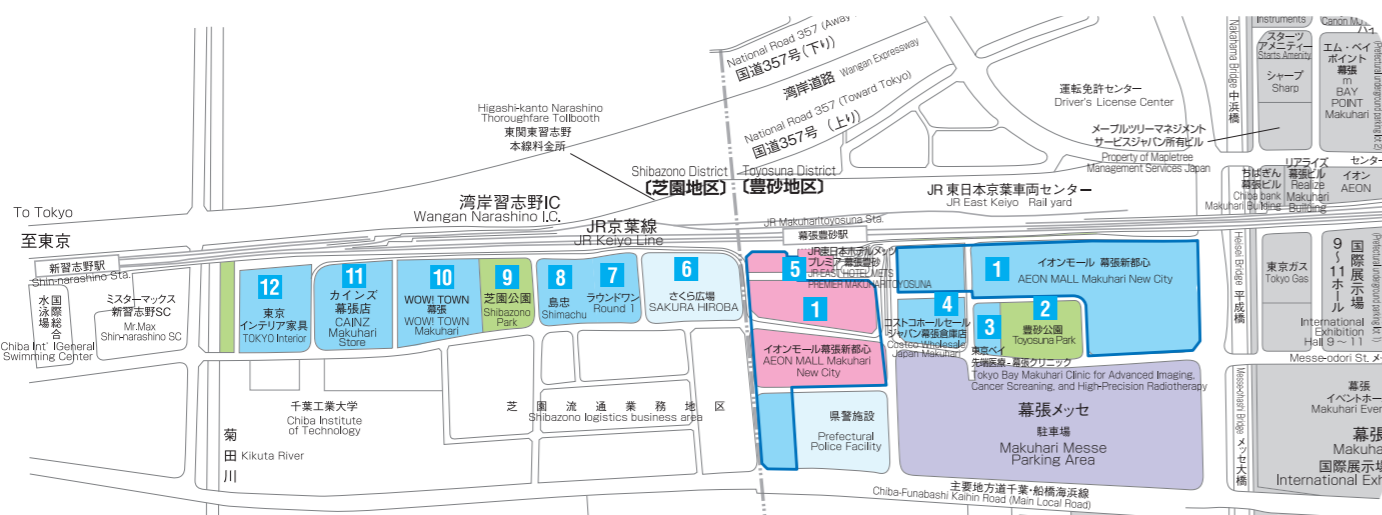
National Road 357 (Away
国道357号（下り）
湾岸道路 Wangan Expressway
National Road 357 (Toward Tokyo)
国道357号（上り）

Higashi-kanto Narashino Thoroughfare Tollbooth
東関東習志野本線料金所

Shibazono District
〔芝園地区〕
Toyosuna District
〔豊砂地区〕

運転免許センター
Driver's License Center

メープルツリーマネジメントサービスジャパン所有ビル
Property of Mapletree Management Services Japan

Instruments
Canon M
スターツアメニティー
Starts Amenity
シャープ
Sharp
エム・ベイポイント幕張
m BAY POINT Makuhari
Nakayama Bridge 中浜橋
ちばぎん幕張ビル
Chiba bank Makuhari Building
リアライズ幕張ビル
Realize Makuhari Building
イオン
AEON
センター

To Tokyo
至東京
湾岸習志野IC
Wangan Narashino I.C.
JR京葉線
JR Keiyo Line
JR Makuharitoyosuna Sta.
幕張豊砂駅
JR東日本京葉車両センター
JR East Keiyo Rail yard

新習志野駅
Shin-narashino Sta.
水泳場 国際総合
Chiba Int' lGeneral Swimming Center
ミスターマックス新習志野SC
Mr.Max Shin-narashino SC

12 東京インテリア家具 TOKYO Interior
11 カインズ幕張店 CAINZ Makuhari Store
10 WOW! TOWN 幕張 WOW! TOWN Makuhari
9 芝園公園 Shibazono Park
8 島忠 Shimachu
7 ラウンドワン Round 1
6 さくら広場 SAKURA HIROBA
5 JR東日本ホテルメッツプレミア幕張豊砂 JR-EAST HOTEL METS PREMIER MAKUHARITOYOSUNA
1 イオンモール幕張新都心 AEON MALL Makuhari New City
1 イオンモール 幕張新都心 AEON MALL Makuhari New City
4 コストコホールセールジャパン幕張倉庫店 Costco Wholesale Japan Makuhari
3 東京ベイ先端医療・幕張クリニック Tokyo Bay Makuhari Clinic for Advanced Imaging, Cancer Screening, and High-Precision Radiotherapy
2 豊砂公園 Toyosuna Park

Heisei Bridge 平成橋
東京ガス Tokyo Gas
国際展示場 9〜11ホール International Exhibition Hall 9〜11
Messe-odori St.
Messe Bridge メッセ大橋

千葉工業大学
Chiba Institute of Technology
菊田川 Kikuta River
芝園流通業務地区
Shibazono logistics business area
県警施設
Prefectural Police Facility
幕張メッセ 駐車場
Makuhari Messe Parking Area
幕張イベントホール
Makuhari Even
幕張 Makuha 国際展示場 International Exh

主要地方道千葉・船橋海浜線
Chiba-Funabashi Kaihin Road (Main Local Road)